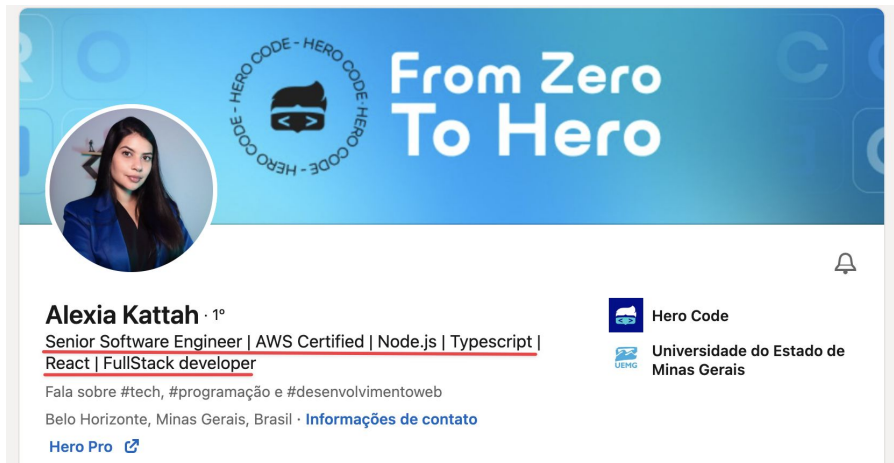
HERO CODE · HERO CODE · HERO CODE · HERO CODE ·

From Zero To Hero

Alexia Kattah · 1º

Senior Software Engineer | AWS Certified | Node.js | Typescript | React | FullStack developer

Fala sobre #tech, #programação e #desenvolvimentoweb

Belo Horizonte, Minas Gerais, Brasil · Informações de contato

Hero Pro

Hero Code

UEMG

Universidade do Estado de Minas Gerais